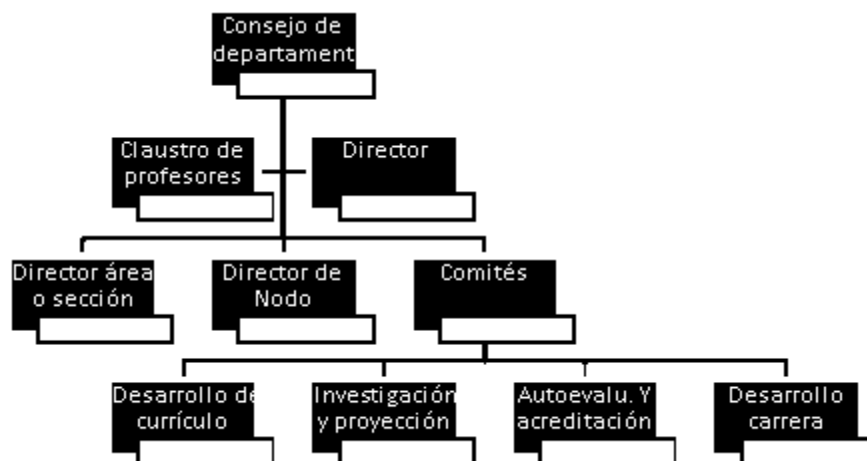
Consejo de departament

Claustro de profesores

Director

Director área o sección

Director de Nodo

Comités

Desarrollo de currículo

Investigación y proyección

Autoevalu. Y acreditación

Desarrollo carrera